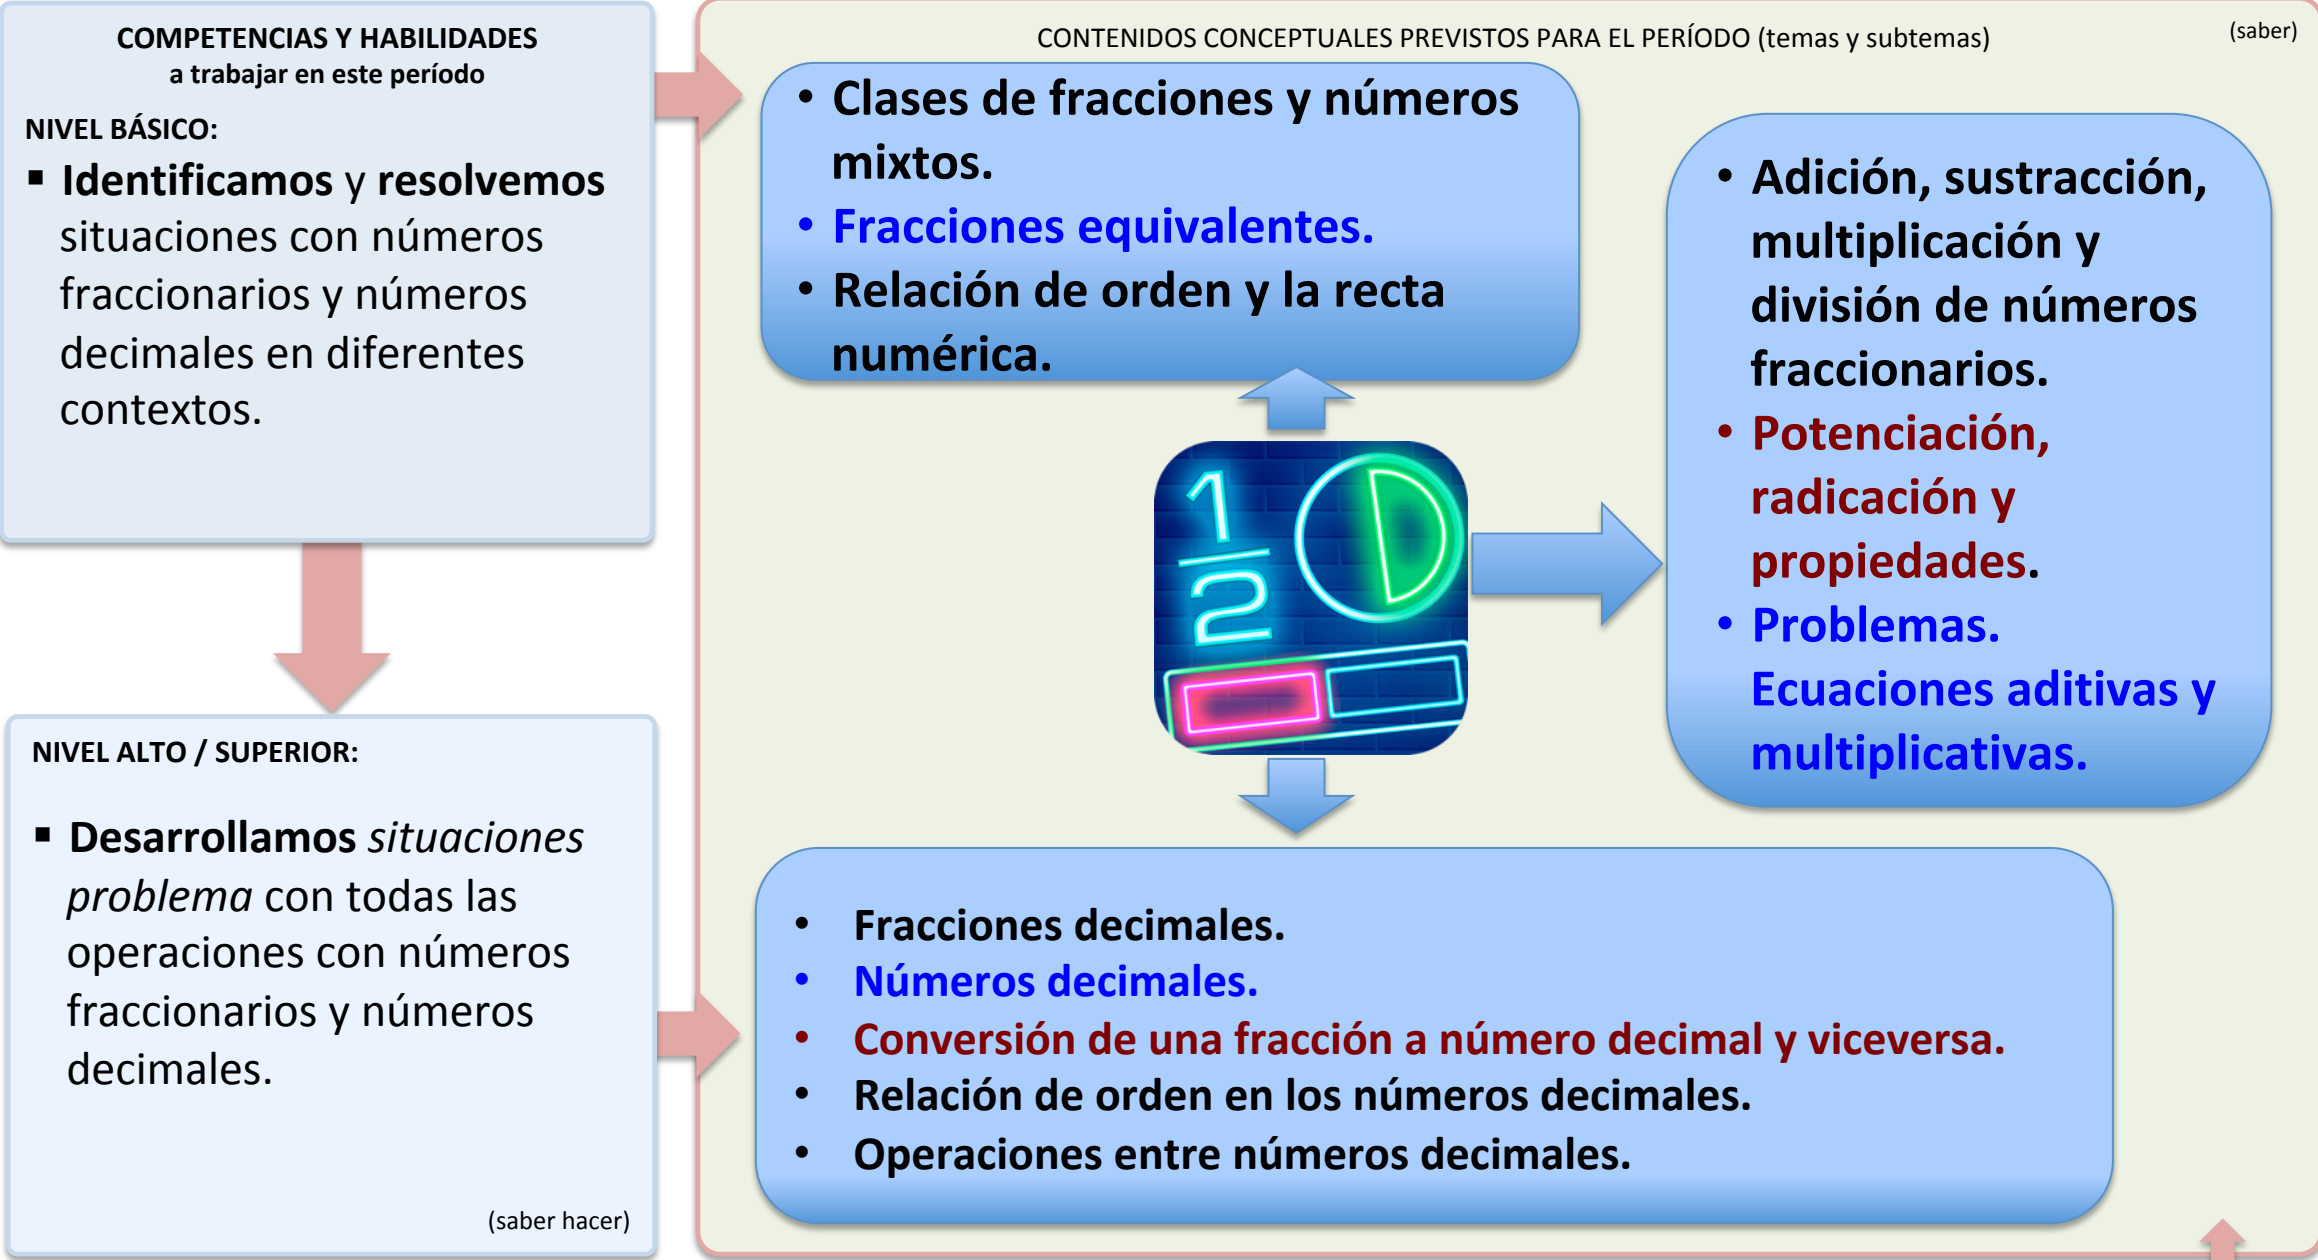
COMPETENCIAS Y HABILIDADES
a trabajar en este período

NIVEL BÁSICO:

▪ Identificamos y resolvemos situaciones con números fraccionarios y números decimales en diferentes contextos.

NIVEL ALTO / SUPERIOR:

▪ Desarrollamos *situaciones problema* con todas las operaciones con números fraccionarios y números decimales.

(saber hacer)

CONTENIDOS CONCEPTUALES PREVISTOS PARA EL PERÍODO (temas y subtemas)

(saber)

• Clases de fracciones y números mixtos.
• Fracciones equivalentes.
• Relación de orden y la recta numérica.

$\frac{1}{2}$

• Adición, sustracción, multiplicación y división de números fraccionarios.
• Potenciación, radicación y propiedades.
• Problemas. Ecuaciones aditivas y multiplicativas.

• Fracciones decimales.
• Números decimales.
• Conversión de una fracción a número decimal y viceversa.
• Relación de orden en los números decimales.
• Operaciones entre números decimales.